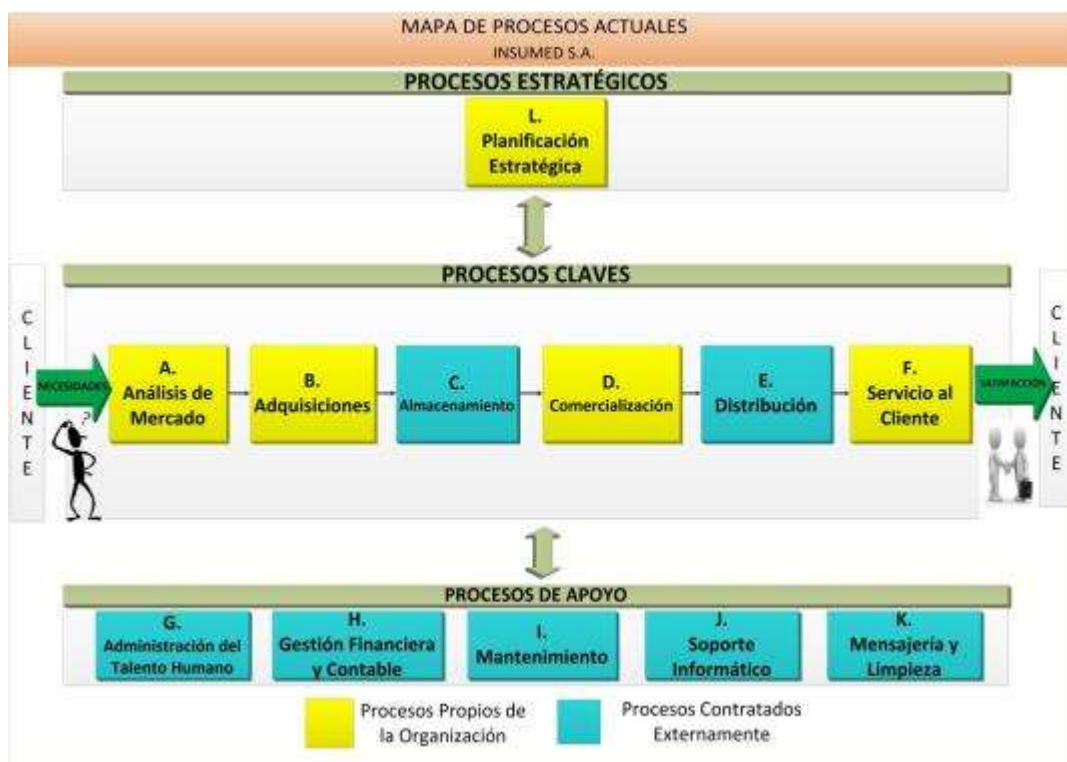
MAPA DE PROCESOS ACTUALES
INSUMED S.A.

PROCESOS ESTRATÉGICOS

L.
Planificación Estratégica

PROCESOS CLAVES

C
L
I
E
N
T
E

NECESIDADES

A.
Análisis de Mercado

B.
Adquisiciones

C.
Almacenamiento

D.
Comercialización

E.
Distribución

F.
Servicio al Cliente

SATISFACCIÓN

C
L
I
E
N
T
E

PROCESOS DE APOYO

G.
Administración del Talento Humano

H.
Gestión Financiera y Contable

I.
Mantenimiento

J.
Soporte Informático

K.
Mensajería y Limpieza

Procesos Propios de la Organización

Procesos Contratados Externamente